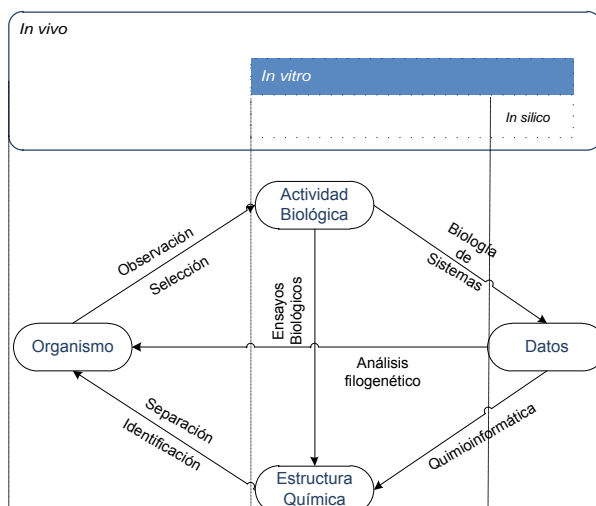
In vivo

In vitro

In silico

Actividad Biológica

Observación

Selección

Biología de Sistemas

Ensayos Biológicos

Organismo

Datos

Análisis filogenético

Separación

Identificación

Quimioinformática

Estructura Química